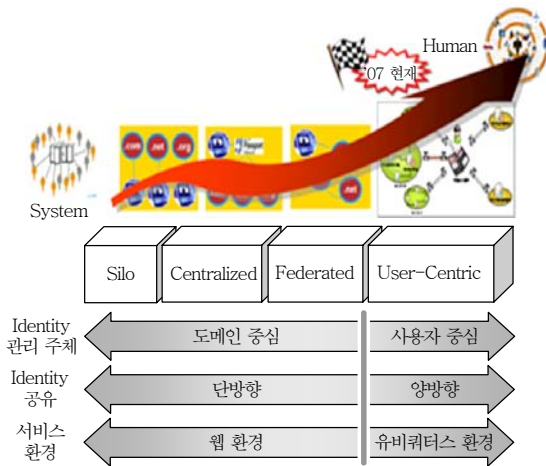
Human

'07 현재

System

.com .net .org

.net

| Silo | Centralized | Federated | User-Centric |
|---|---|---|---|

Identity 관리 주체

도메인 중심

사용자 중심

Identity 공유

단방향

양방향

서비스 환경

웹 환경

유비쿼터스 환경